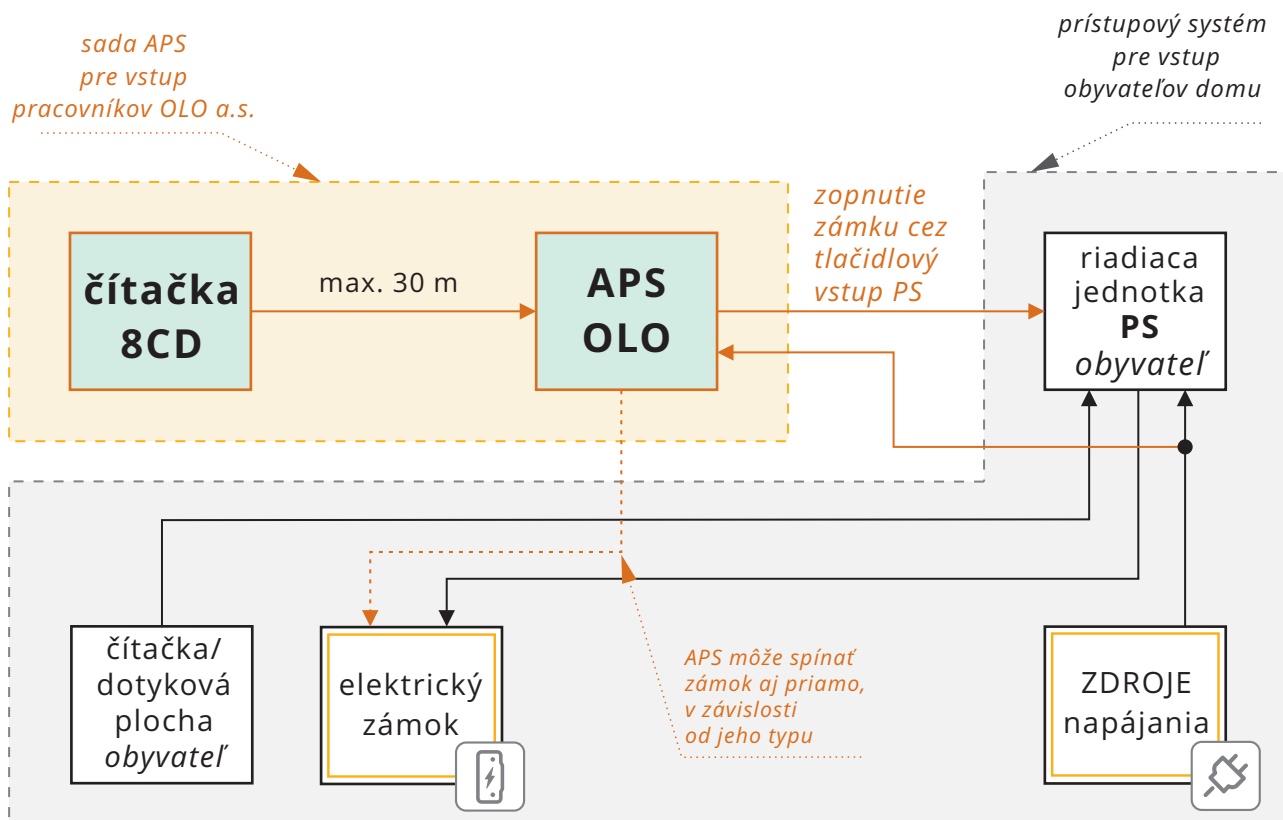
sada APS
pre vstup
pracovníkov OLO a.s.

prístupový systém
pre vstup
obyvateľov domu

čítačka
8CD

max. 30 m

APS
OLO

zopnutie
zámku cez
tlačidlový
vstup PS

riadiaca
jednotka
PS
obyvateľ

čítačka/
dotyková
plocha
obyvateľ

elektrický
zámok

APS môže spínať
zámok aj priamo,
v závislosti
od jeho typu

ZDROJE
napájania